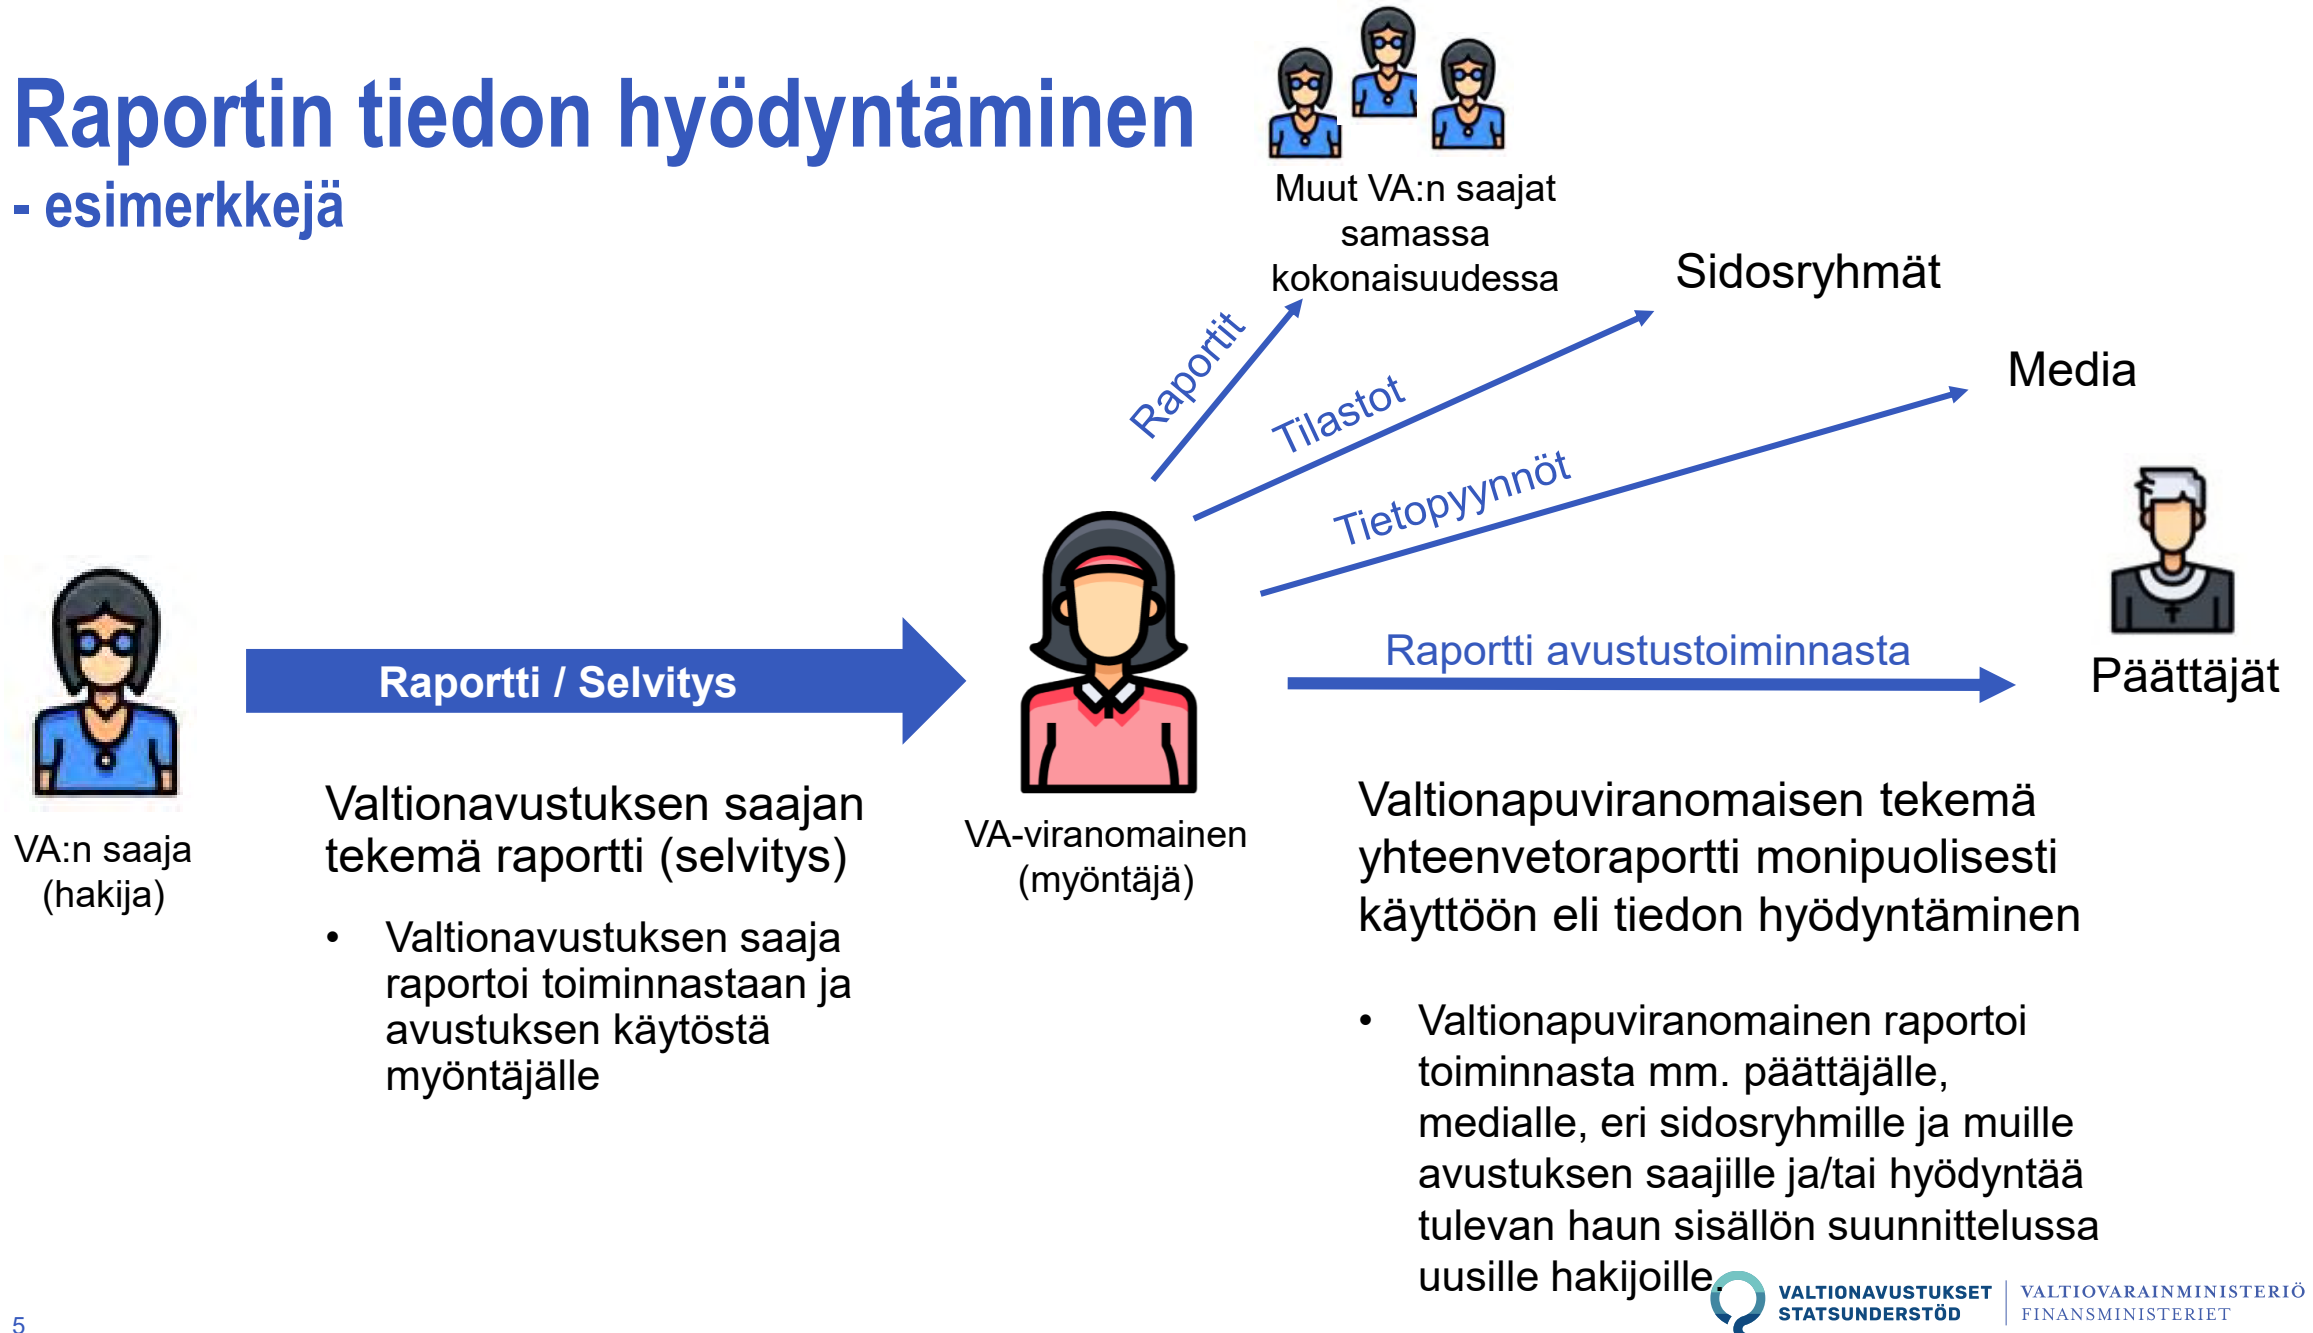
Raportin tiedon hyödyntäminen
- esimerkkejä

Muut VA:n saajat samassa kokonaisuudessa

Sidosryhmät

Media

Raportit

Tilastot

Tietopyynnöt

Raportti avustustoiminnasta

Päättäjät

VA:n saaja (hakija)

Raportti / Selvitys

VA-viranomainen (myöntäjä)

Valtionavustuksen saajan tekemä raportti (selvitys)

• Valtionavustuksen saaja raportoi toiminnastaan ja avustuksen käytöstä myöntäjälle

Valtionapuviranomaisen tekemä yhteenvetoraportti monipuolisesti käyttöön eli tiedon hyödyntäminen

• Valtionapuviranomainen raportoi toiminnasta mm. päättäjälle, medialle, eri sidosryhmille ja muille avustuksen saajille ja/tai hyödyntää tulevan haun sisällön suunnittelussa uusille hakijoille

VALTIONAVUSTUKSET STATSUNDERSTÖD

VALTIOVARAINMINISTERIÖ FINANSMINISTERIET

5